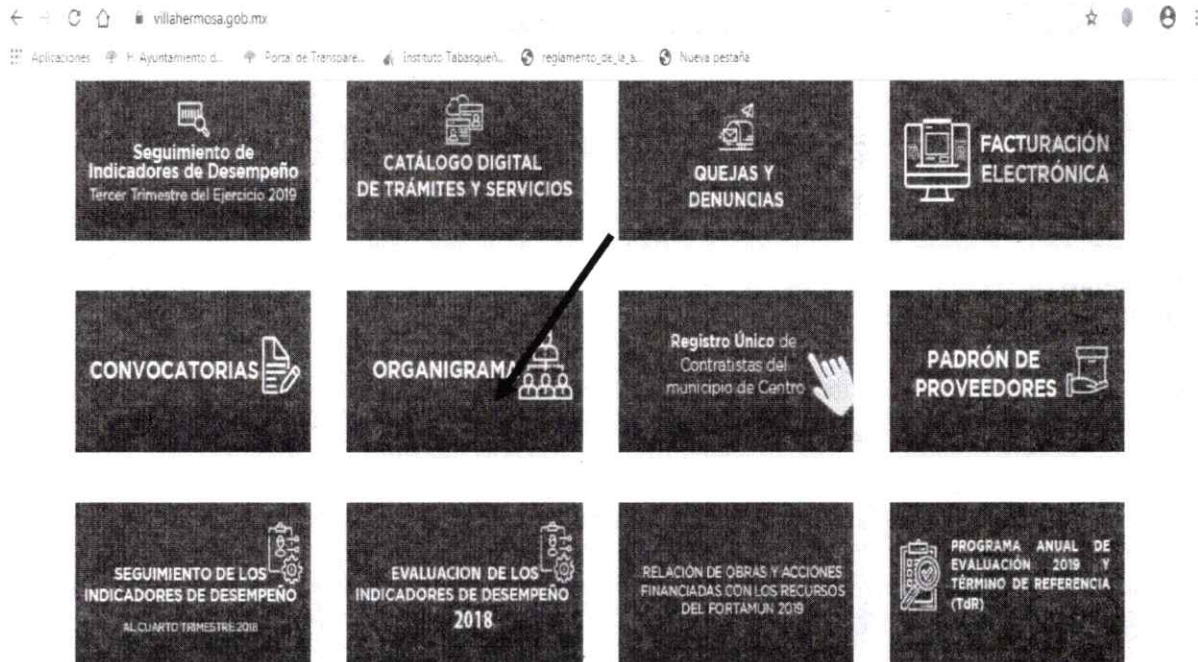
villahermosa.gob.mx

Aplicaciones H. Ayuntamiento d... Portal de Transpare... Instituto Tabasqueñ... reglamento_de_la_a... Nueva pestaña

Seguimiento de Indicadores de Desempeño
Tercer Trimestre del Ejercicio 2019

CATÁLOGO DIGITAL DE TRÁMITES Y SERVICIOS

QUEJAS Y DENUNCIAS

FACTURACIÓN ELECTRÓNICA

CONVOCATORIAS

ORGANIGRAMA

Registro Único de Contratistas del municipio de Centro

PADRÓN DE PROVEEDORES

SEGUIMIENTO DE LOS INDICADORES DE DESEMPEÑO
AL CUARTO TRIMESTRE 2018

EVALUACION DE LOS INDICADORES DE DESEMPEÑO 2018

RELACIÓN DE OBRAS Y ACCIONES FINANCIADAS CON LOS RECURSOS DEL FORTAMUN 2019

PROGRAMA ANUAL DE EVALUACIÓN 2019 Y TÉRMINO DE REFERENCIA (TdR)